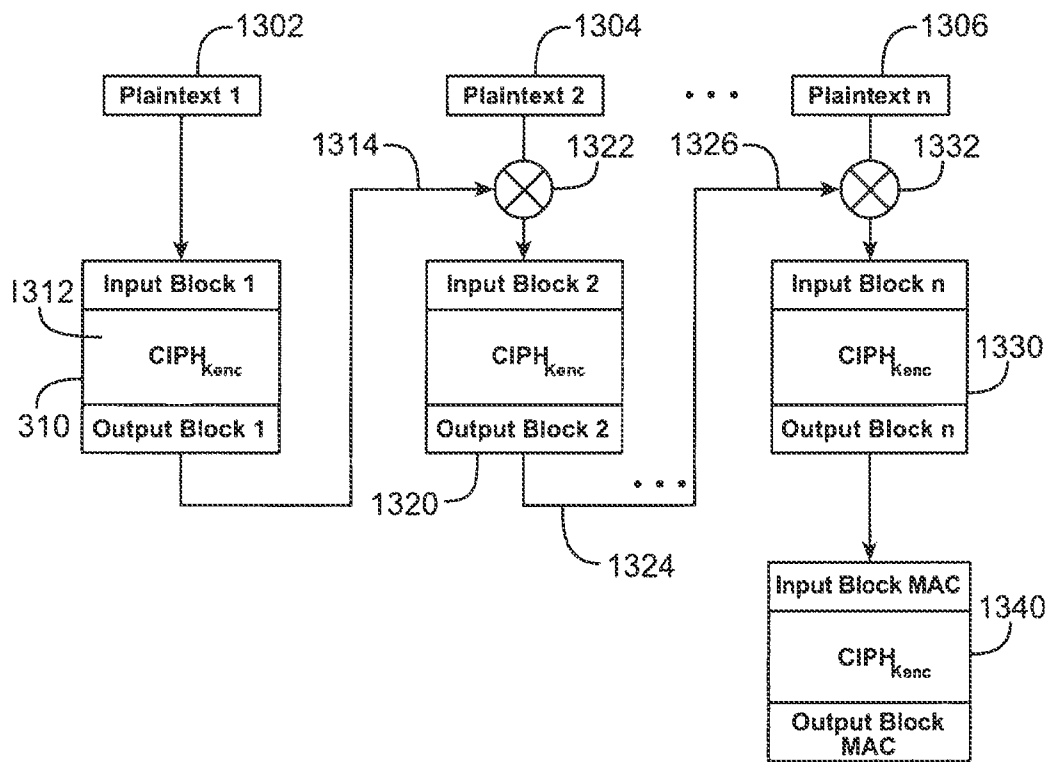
1302
Plaintext 1
1304
Plaintext 2
• • •
1306
Plaintext n
1314
1322
1326
1332
Input Block 1
1312
$CIPH_{Kenc}$
310
Output Block 1
Input Block 2
$CIPH_{Kenc}$
Output Block 2
1320
• • •
1324
Input Block n
$CIPH_{Kenc}$
1330
Output Block n
Input Block MAC
1340
$CIPH_{Kenc}$
Output Block MAC